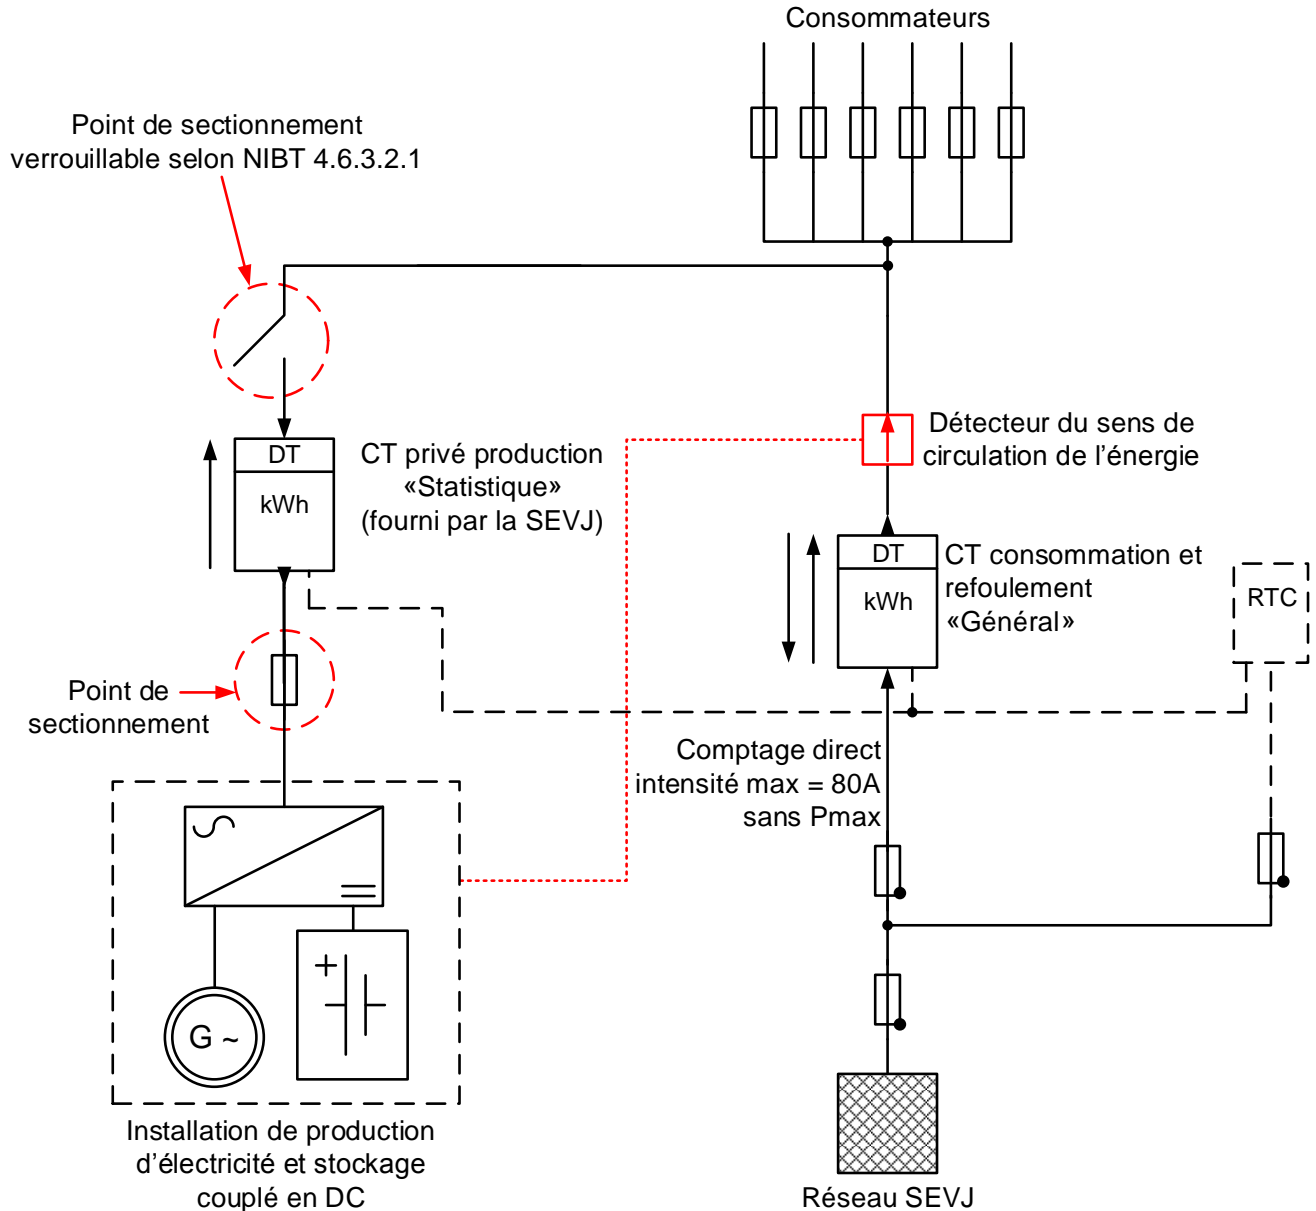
Consommateurs

Point de sectionnement verrouillable selon NIBT 4.6.3.2.1

DT
kWh

CT privé production «Statistique» (fourni par la SEVJ)

Détecteur du sens de circulation de l'énergie

DT
kWh

CT consommation et refoulement «Général»

RTC

Point de sectionnement

Comptage direct intensité max = 80A sans Pmax

G ~

+

Installation de production d'électricité et stockage couplé en DC

Réseau SEVJ